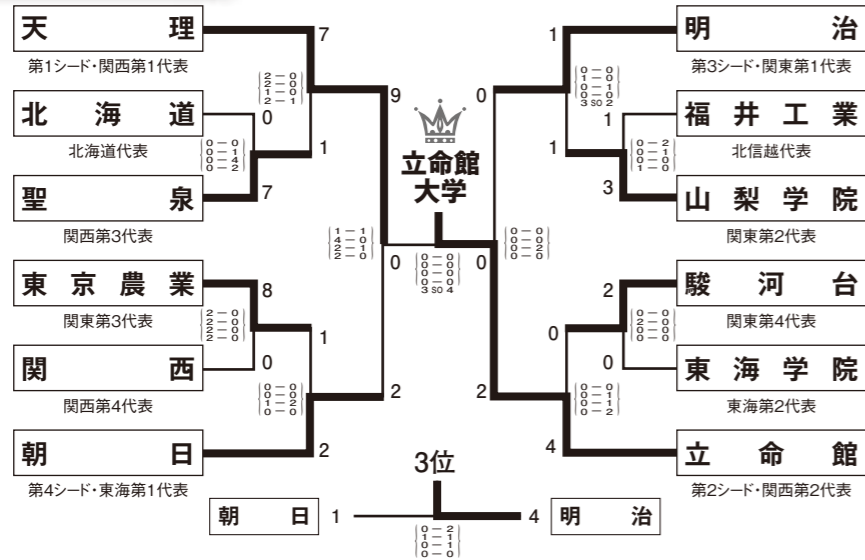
天理
第1シード・関西第1代表
7
2－0
2－0
1－0
2－1
北海道
北海道代表
0
0－0
0－1
0－4
0－2
1
聖泉
関西第3代表
7
9
1－1
4－0
2－1
2－0
東京農業
関東第3代表
8
2－0
2－0
2－0
2－0
関西
関西第4代表
0
1
0－0
0－0
1－2
0－0
朝日
第4シード・東海第1代表
2
2
0
0－0
0－0
0－0
0－0
3 SO 4
0
立命館大学
明治
第3シード・関東第1代表
1
0－0
1－0
0－1
0－0
3 SO 2
0
福井工業
北信越代表
1
0－2
0－1
0－0
1－0
1
山梨学院
関東第2代表
3
0－0
0－0
2－0
0－0
駿河台
関東第4代表
2
0－0
0－0
0－0
0－0
0
東海学院
東海第2代表
0
0－0
0－1
0－0
0－2
2
立命館
第2シード・関西第2代表
4
3位
朝日
1
0－2
1－1
0－1
0－0
4
明治